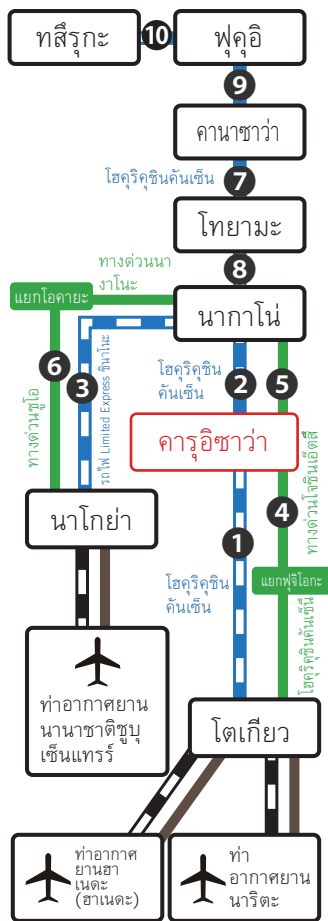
ทสึรุกะ
10
ฟุคุอิ
9
คานาซาว่า
โฮคุริคุชินคันเซ็น
7
โทยามะ
8
ทางด่วนนางาโนะ
แยกโอคายะ
นากาโน่
6
3
รถไฟ Limited Express ชินาโนะ
โฮคุริคุชินคันเซ็น
2
5
ทางด่วนชูโอ
คารุอิซาว่า
4
นาโกย่า
ทางด่วนโจชินเอ็ตสึ
1
โฮคุริคุชินคันเซ็น
แยกฟุจิโอกะ
โฮคุริคุชินคันเซ็น
ท่าอากาศยานนานาชาติชูบุเซ็นแทรร์
โตเกียว
ท่าอากาศยานฮาเนดะ (ฮาเนดะ)
ท่าอากาศยานนาริตะ